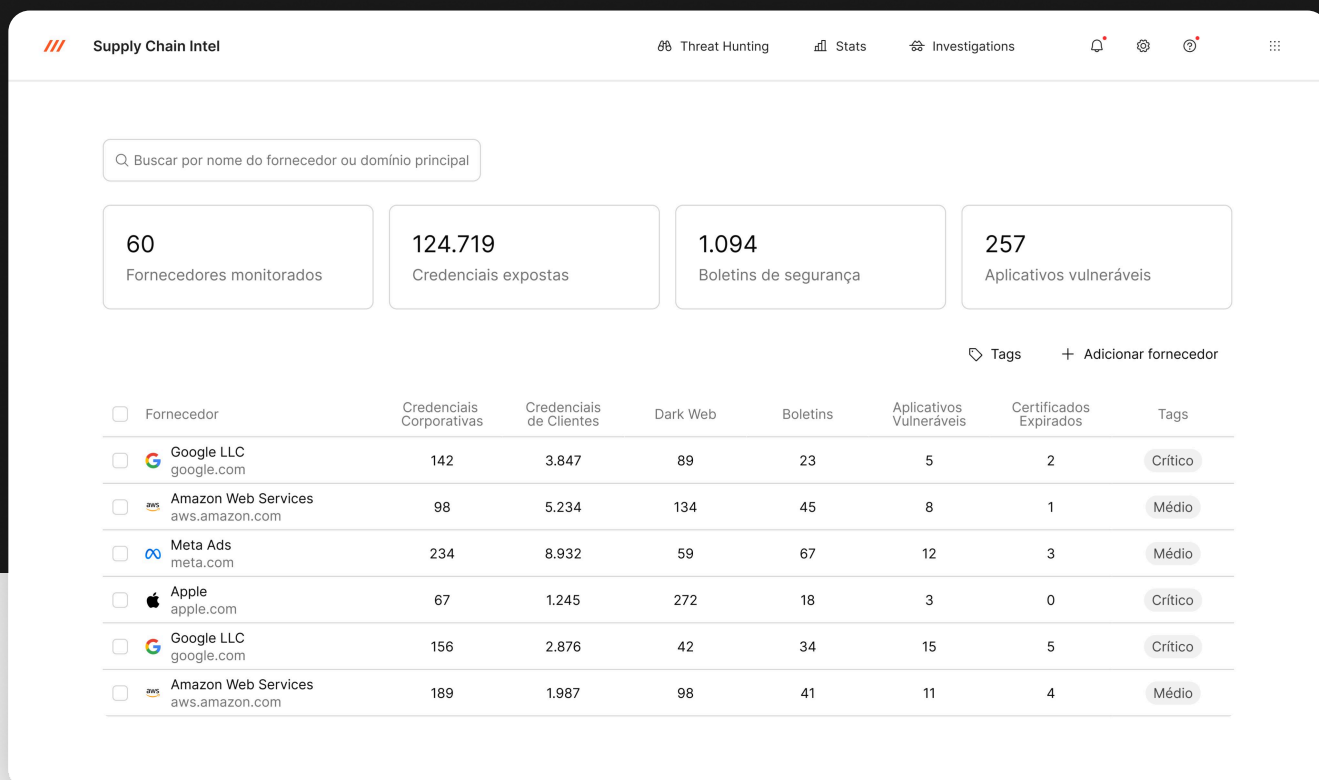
Supply Chain Intel

Threat Hunting Stats Investigations

Buscar por nome do fornecedor ou domínio principal

60
Fornecedores monitorados

124.719
Credenciais expostas

1.094
Boletins de segurança

257
Aplicativos vulneráveis

Tags + Adicionar fornecedor

| Fornecedor | Credenciais Corporativas | Credenciais de Clientes | Dark Web | Boletins | Aplicativos Vulneráveis | Certificados Expirados | Tags |
|---|---|---|---|---|---|---|---|
| Google LLC google.com | 142 | 3.847 | 89 | 23 | 5 | 2 | Crítico |
| aws Amazon Web Services aws.amazon.com | 98 | 5.234 | 134 | 45 | 8 | 1 | Médio |
| Meta Ads meta.com | 234 | 8.932 | 59 | 67 | 12 | 3 | Médio |
| Apple apple.com | 67 | 1.245 | 272 | 18 | 3 | 0 | Crítico |
| Google LLC google.com | 156 | 2.876 | 42 | 34 | 15 | 5 | Crítico |
| aws Amazon Web Services aws.amazon.com | 189 | 1.987 | 98 | 41 | 11 | 4 | Médio |